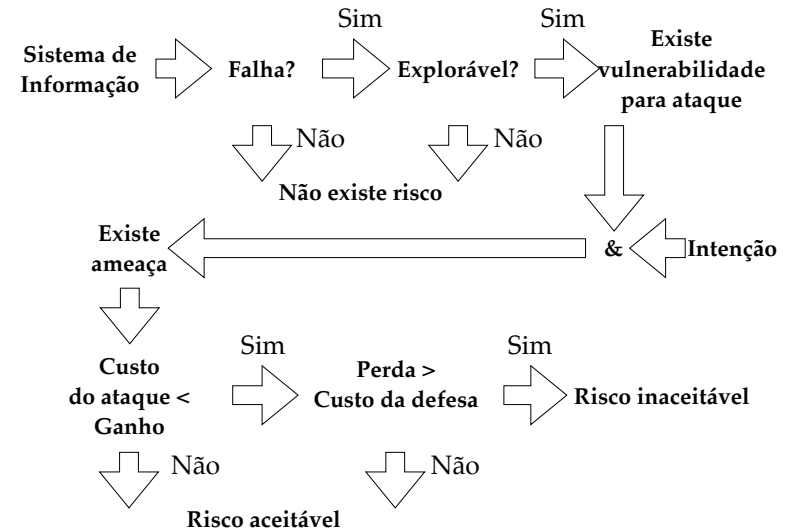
Sistema de Informação

Falha?

Sim

Explorável?

Sim

Existe vulnerabilidade para ataque

Não

Não

Não existe risco

&

Intenção

Existe ameaça

Custo do ataque < Ganho

Sim

Perda > Custo da defesa

Sim

Risco inaceitável

Não

Não

Risco aceitável